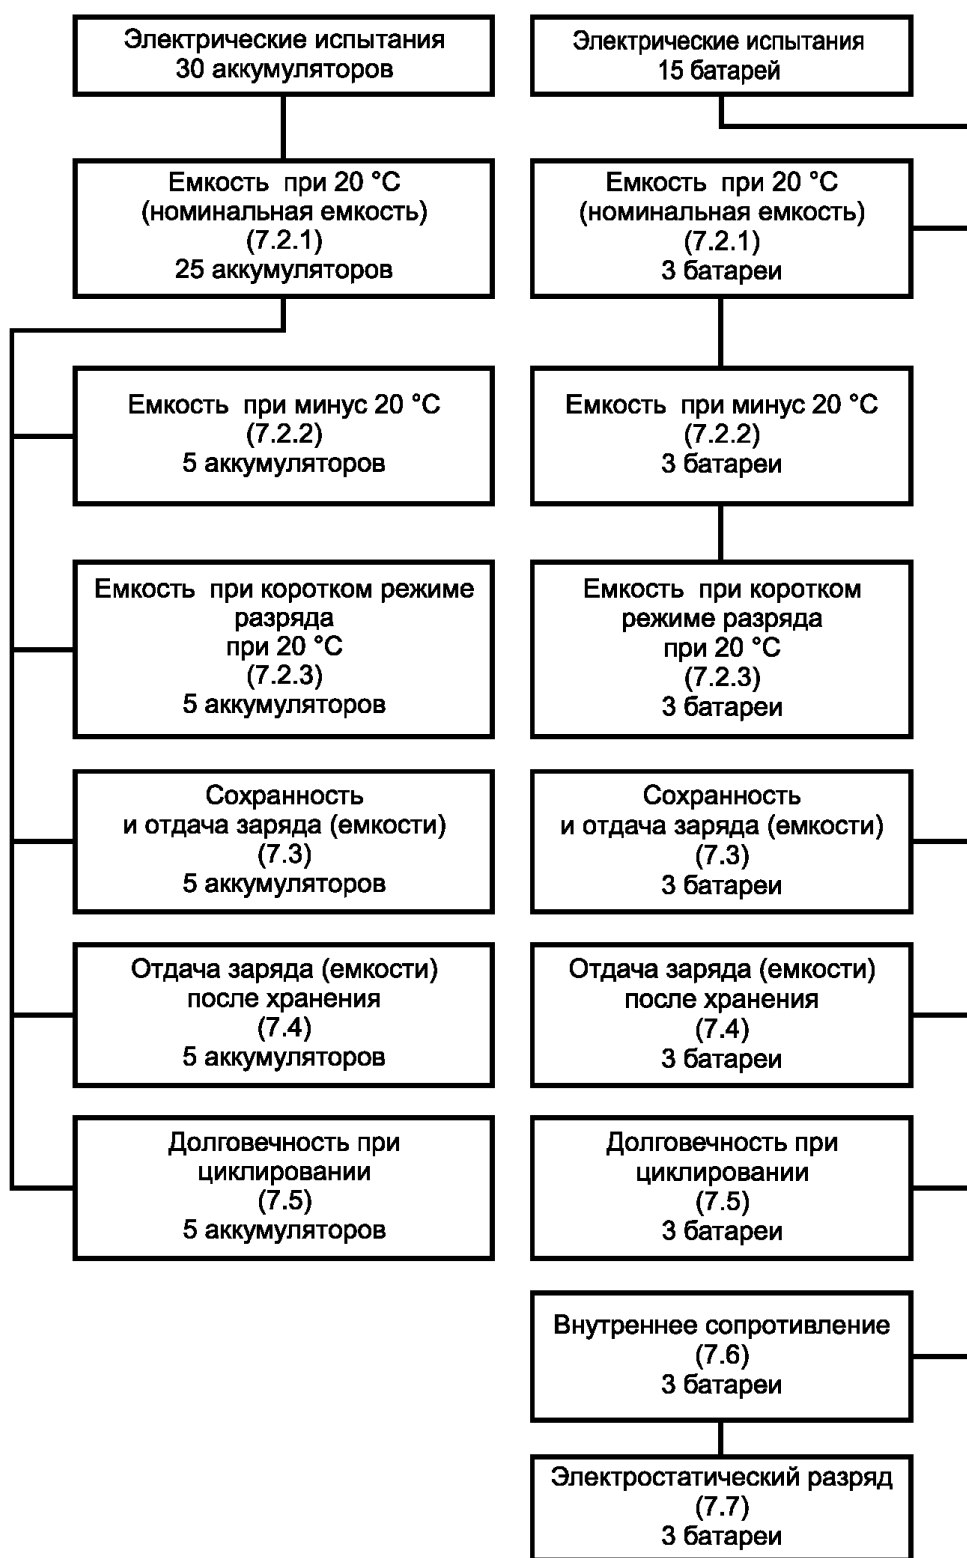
Электрические испытания
30 аккумуляторов

Емкость при 20 °С
(номинальная емкость)
(7.2.1)
25 аккумуляторов

Емкость при минус 20 °С
(7.2.2)
5 аккумуляторов

Емкость при коротком режиме разряда
при 20 °С
(7.2.3)
5 аккумуляторов

Сохранность
и отдача заряда (емкости)
(7.3)
5 аккумуляторов

Отдача заряда (емкости)
после хранения
(7.4)
5 аккумуляторов

Долговечность при циклировании
(7.5)
5 аккумуляторов

Электрические испытания
15 батарей

Емкость при 20 °С
(номинальная емкость)
(7.2.1)
3 батареи

Емкость при минус 20 °С
(7.2.2)
3 батареи

Емкость при коротком режиме разряда
при 20 °С
(7.2.3)
3 батареи

Сохранность
и отдача заряда (емкости)
(7.3)
3 батареи

Отдача заряда (емкости)
после хранения
(7.4)
3 батареи

Долговечность при циклировании
(7.5)
3 батареи

Внутреннее сопротивление
(7.6)
3 батареи

Электростатический разряд
(7.7)
3 батареи